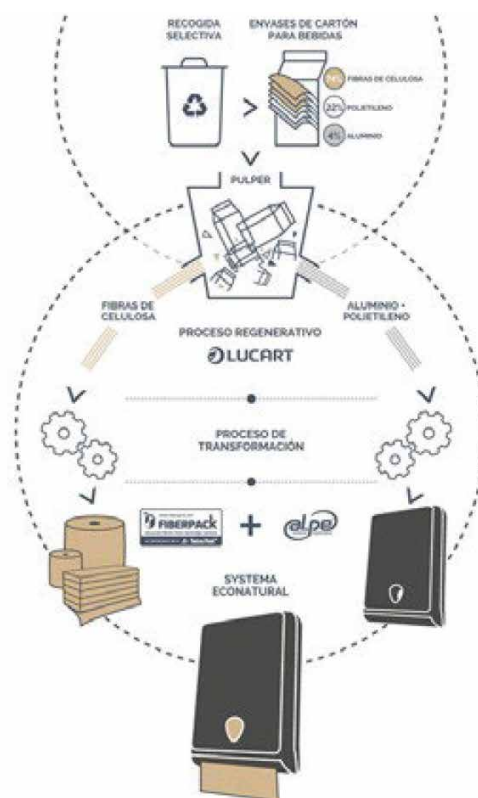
RECOGIDA SELECTIVA

ENVASES DE CARTÓN PARA BEBIDAS

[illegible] FIBRAS DE CELULOSA

22% POLIETILENO

4% ALUMINIO

PULPER

FIBRAS DE CELULOSA

ALUMINIO + POLIETILENO

PROCESO REGENERATIVO

LUCART

PROCESO DE TRANSFORMACIÓN

FIBERPACK

+

alpe

SYSTEMA ECONATURAL